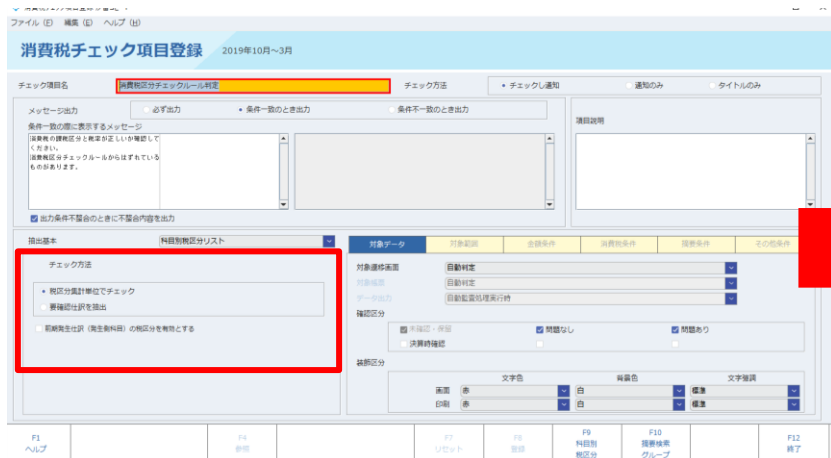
ファイル (F)　編集 (E)　ヘルプ (H)

消費税チェック項目登録　2019年10月～3月

チェック項目名　消費税区分チェックルール判定　チェック方法　チェックし通知　通知のみ　タイトルのみ

メッセージ出力　必ず出力　条件一致のとき出力　条件不一致のとき出力

条件一致の際に表示するメッセージ

消費税の課税区分と税率が正しいか確認してください。
消費税区分チェックルールからはずれているものがあります。

項目説明

出力条件不整合のときに不整合内容を出力

抽出基本　科目別税区分リスト

チェック方法

税区分集計単位でチェック
要確認仕訳を抽出

前期発生仕訳（発生剰科目）の税区分を有効とする

対象データ　対象範囲　金額条件　消費税条件　摘要条件　その他条件

対象連修画面　自動判定
対象帳票　自動判定
データ出力　自動監査処理実行時

確認区分
未確認・保留　問題なし　問題あり
決算時確認

装飾区分
文字色　背景色　文字書調
画面　赤　白　標準
印刷　赤　白　標準

F1 ヘルプ　F4 参照　F7 リセット　F8 登録　F9 科目別税区分　F10 摘要検索グループ　F12 終了